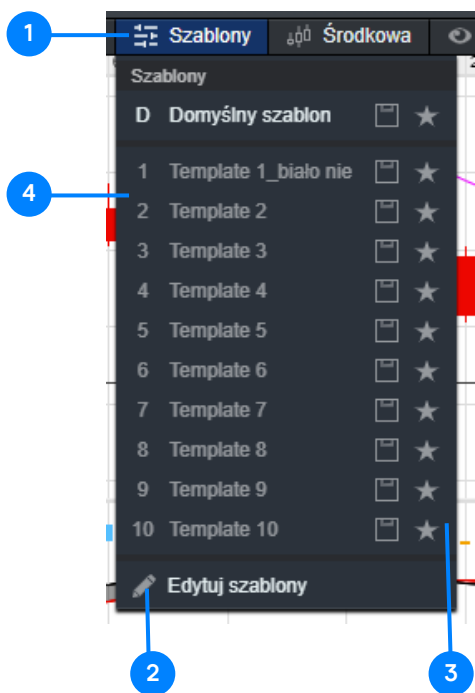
1

Szablony

Środkowa

Szablony

D Domyślny szablon

1 Template 1_biało nie

2 Template 2

3 Template 3

4 Template 4

5 Template 5

6 Template 6

7 Template 7

8 Template 8

9 Template 9

10 Template 10

Edytuj szablony

4

2

3